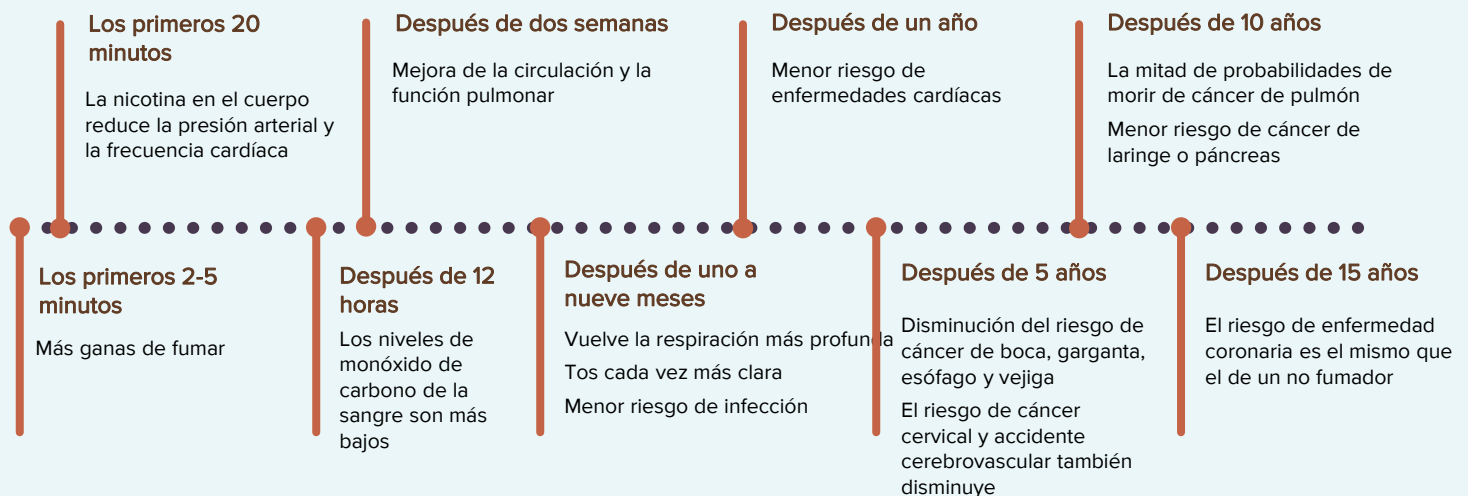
Los primeros 20 minutos

La nicotina en el cuerpo reduce la presión arterial y la frecuencia cardíaca

Después de dos semanas

Mejora de la circulación y la función pulmonar

Después de un año

Menor riesgo de enfermedades cardíacas

Después de 10 años

La mitad de probabilidades de morir de cáncer de pulmón

Menor riesgo de cáncer de laringe o páncreas

Los primeros 2-5 minutos

Más ganas de fumar

Después de 12 horas

Los niveles de monóxido de carbono de la sangre son más bajos

Después de uno a nueve meses

Vuelve la respiración más profunda

Tos cada vez más clara

Menor riesgo de infección

Después de 5 años

Disminución del riesgo de cáncer de boca, garganta, esófago y vejiga

El riesgo de cáncer cervical y accidente cerebrovascular también disminuye

Después de 15 años

El riesgo de enfermedad coronaria es el mismo que el de un no fumador